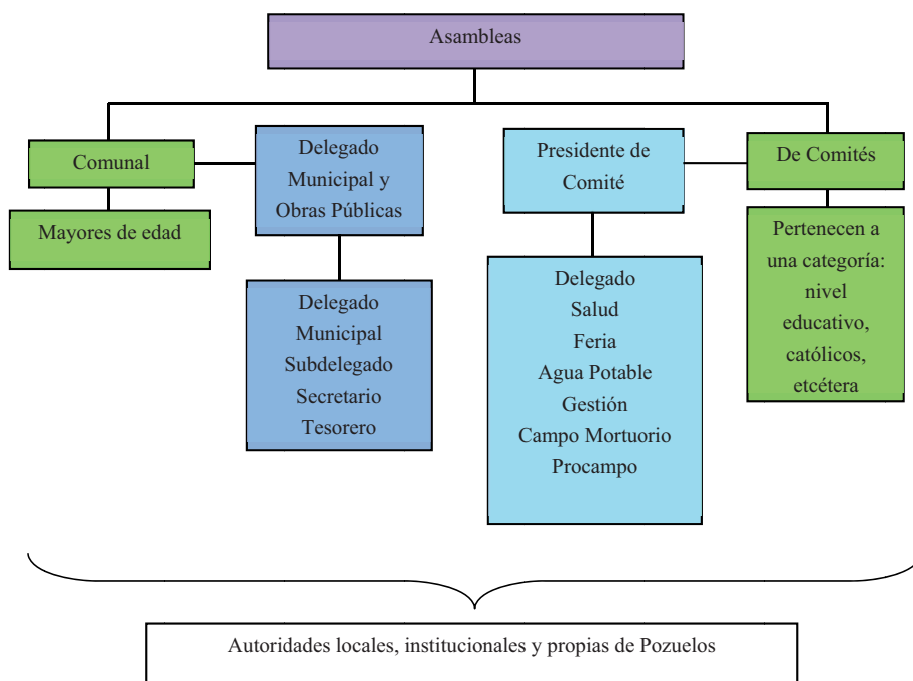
Asambleas

Comunal

Mayores de edad

Delegado Municipal y Obras Públicas

Delegado Municipal
Subdelegado
Secretario
Tesorero

Presidente de Comité

Delegado
Salud
Feria
Agua Potable
Gestión
Campo Mortuorio
Procampo

De Comités

Pertenecen a una categoría: nivel educativo, católicos, etcétera

Autoridades locales, institucionales y propias de Pozuelos